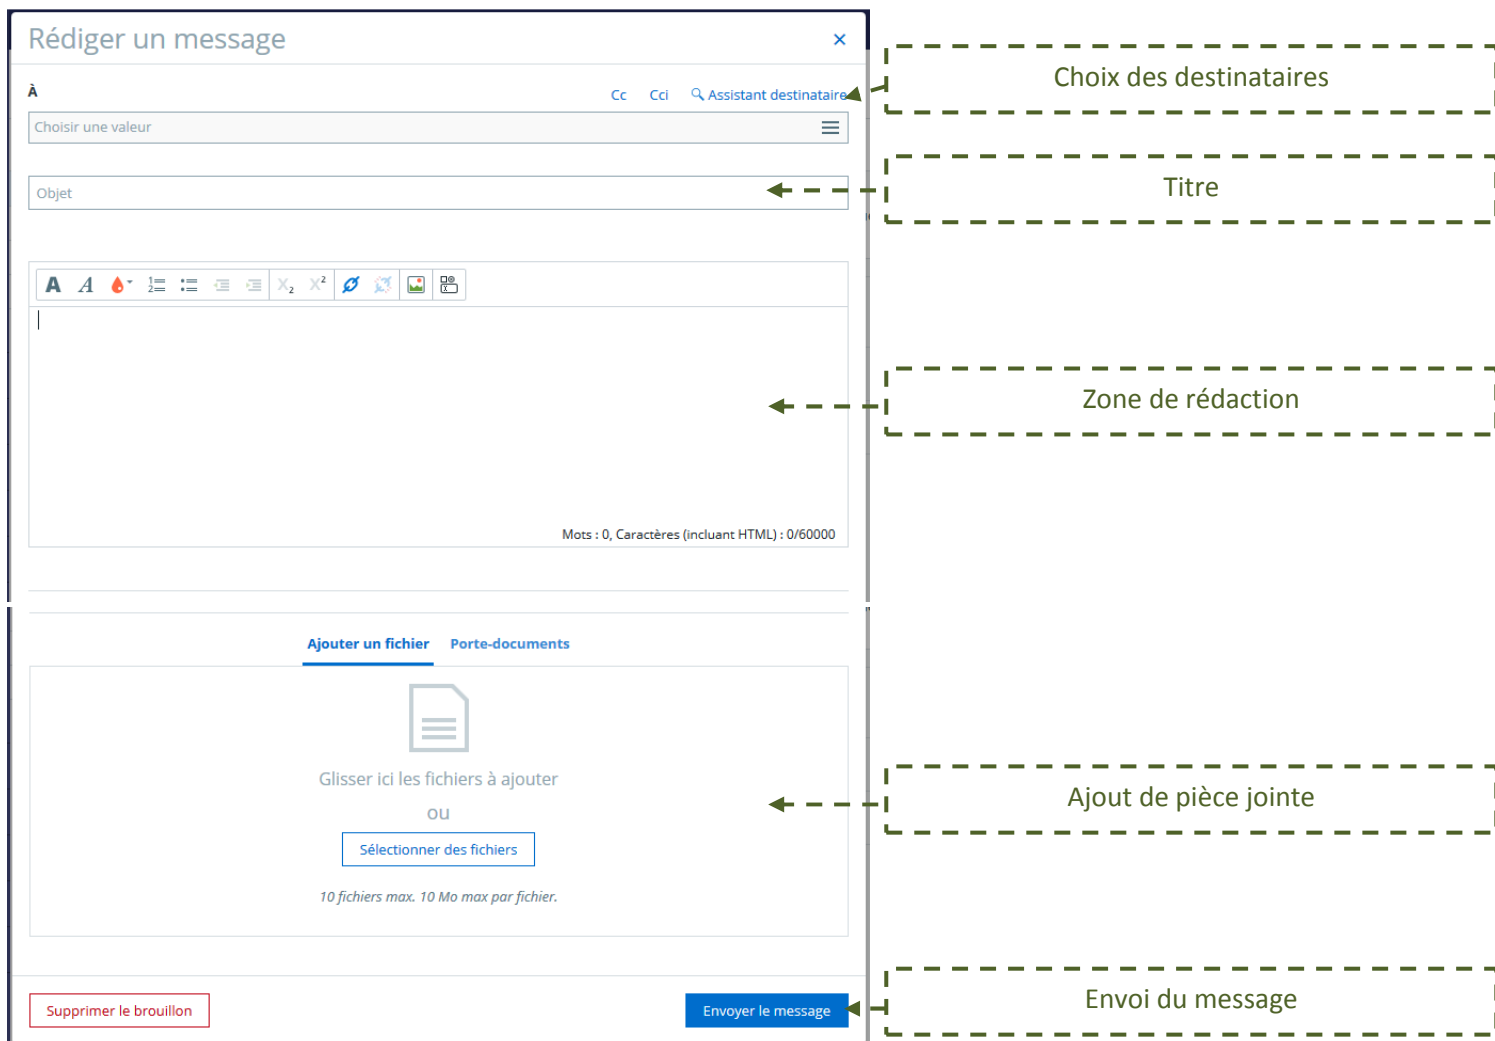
Rédiger un message

×

À

Cc Cci Assistant destinataire

Choisir une valeur

Objet

Mots : 0, Caractères (incluant HTML) : 0/60000

Ajouter un fichier Porte-documents

Glisser ici les fichiers à ajouter

ou

Sélectionner des fichiers

10 fichiers max. 10 Mo max par fichier.

Supprimer le brouillon

Envoyer le message

Choix des destinataires

Titre

Zone de rédaction

Ajout de pièce jointe

Envoi du message